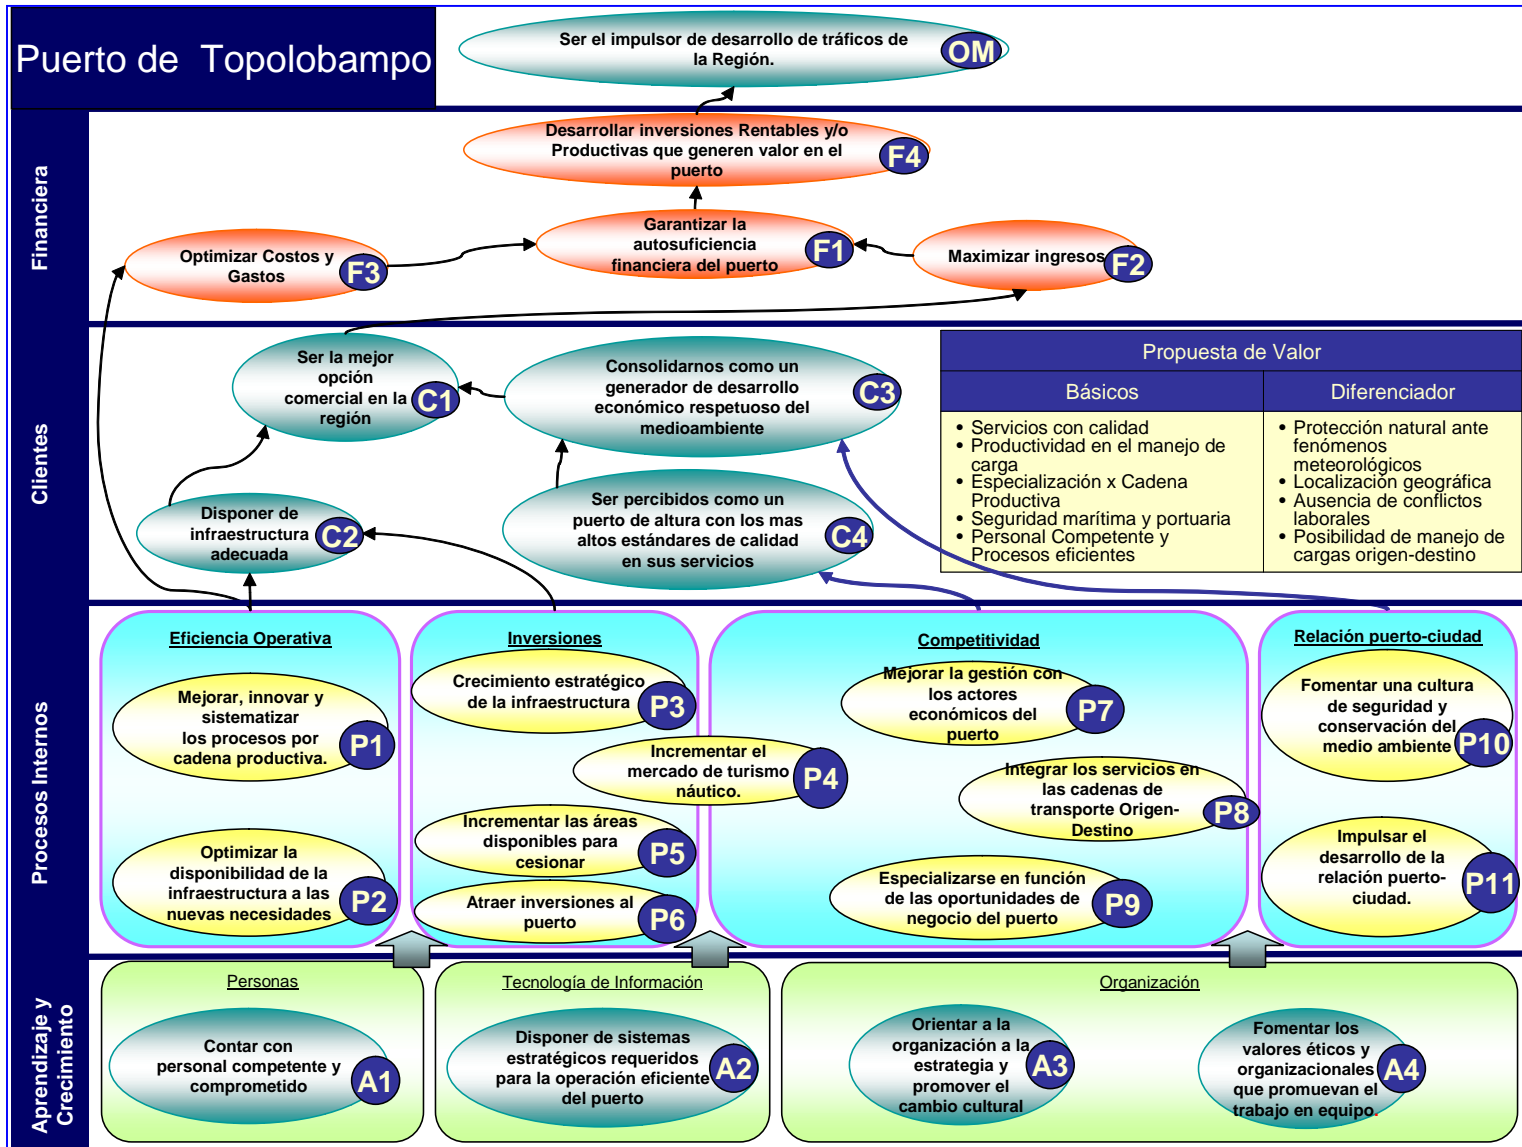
Puerto de Topolobampo

Ser el impulsor de desarrollo de tráficos de la Región. OM

Financiera

Desarrollar inversiones Rentables y/o Productivas que generen valor en el puerto F4

Optimizar Costos y Gastos F3

Garantizar la autosuficiencia financiera del puerto F1

Maximizar ingresos F2

Clientes

Ser la mejor opción comercial en la región C1

Consolidarnos como un generador de desarrollo económico respetuoso del medioambiente C3

Disponer de infraestructura adecuada C2

Ser percibidos como un puerto de altura con los mas altos estándares de calidad en sus servicios C4

| Propuesta de Valor | |
|---|---|
| Básicos | Diferenciador |
| • Servicios con calidad • Productividad en el manejo de carga • Especialización x Cadena Productiva • Seguridad marítima y portuaria • Personal Competente y Procesos eficientes | • Protección natural ante fenómenos meteorológicos • Localización geográfica • Ausencia de conflictos laborales • Posibilidad de manejo de cargas origen-destino |

Procesos Internos

Eficiencia Operativa

Mejorar, innovar y sistematizar los procesos por cadena productiva. P1

Optimizar la disponibilidad de la infraestructura a las nuevas necesidades P2

Inversiones

Crecimiento estratégico de la infraestructura P3

Incrementar el mercado de turismo náutico. P4

Incrementar las áreas disponibles para cesionar P5

Atraer inversiones al puerto P6

Competitividad

Mejorar la gestión con los actores económicos del puerto P7

Integrar los servicios en las cadenas de transporte Origen-Destino P8

Especializarse en función de las oportunidades de negocio del puerto P9

Relación puerto-ciudad

Fomentar una cultura de seguridad y conservación del medio ambiente P10

Impulsar el desarrollo de la relación puerto-ciudad. P11

Aprendizaje y Crecimiento

Personas

Contar con personal competente y comprometido A1

Tecnología de Información

Disponer de sistemas estratégicos requeridos para la operación eficiente del puerto A2

Organización

Orientar a la organización a la estrategia y promover el cambio cultural A3

Fomentar los valores éticos y organizacionales que promuevan el trabajo en equipo. A4